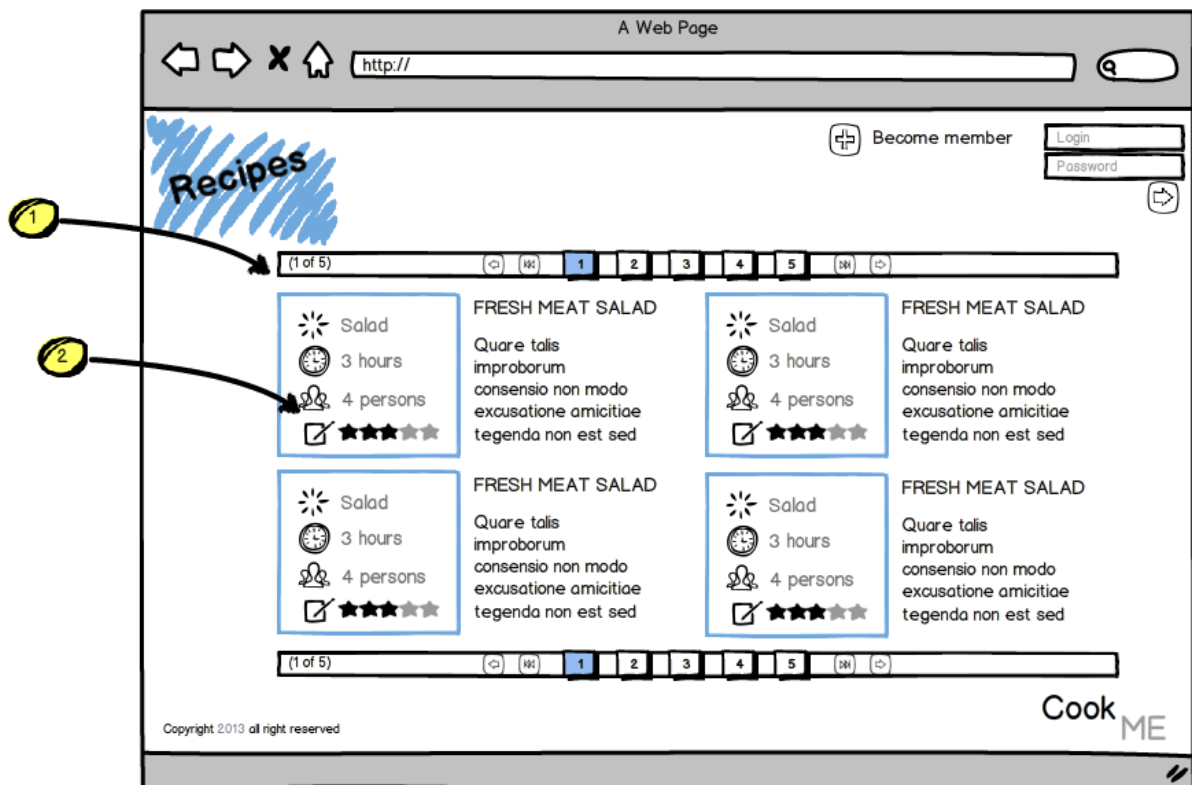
A Web Page

http://

Become member

Login

Password

Recipes

1

2

(1 of 5) 1 2 3 4 5

Salad
3 hours
4 persons

FRESH MEAT SALAD

Quare talis improborum consensio non modo excusatione amicitiae tegenda non est sed

Salad
3 hours
4 persons

FRESH MEAT SALAD

Quare talis improborum consensio non modo excusatione amicitiae tegenda non est sed

Salad
3 hours
4 persons

FRESH MEAT SALAD

Quare talis improborum consensio non modo excusatione amicitiae tegenda non est sed

Salad
3 hours
4 persons

FRESH MEAT SALAD

Quare talis improborum consensio non modo excusatione amicitiae tegenda non est sed

(1 of 5) 1 2 3 4 5

Copyright 2013 all right reserved

Cook ME